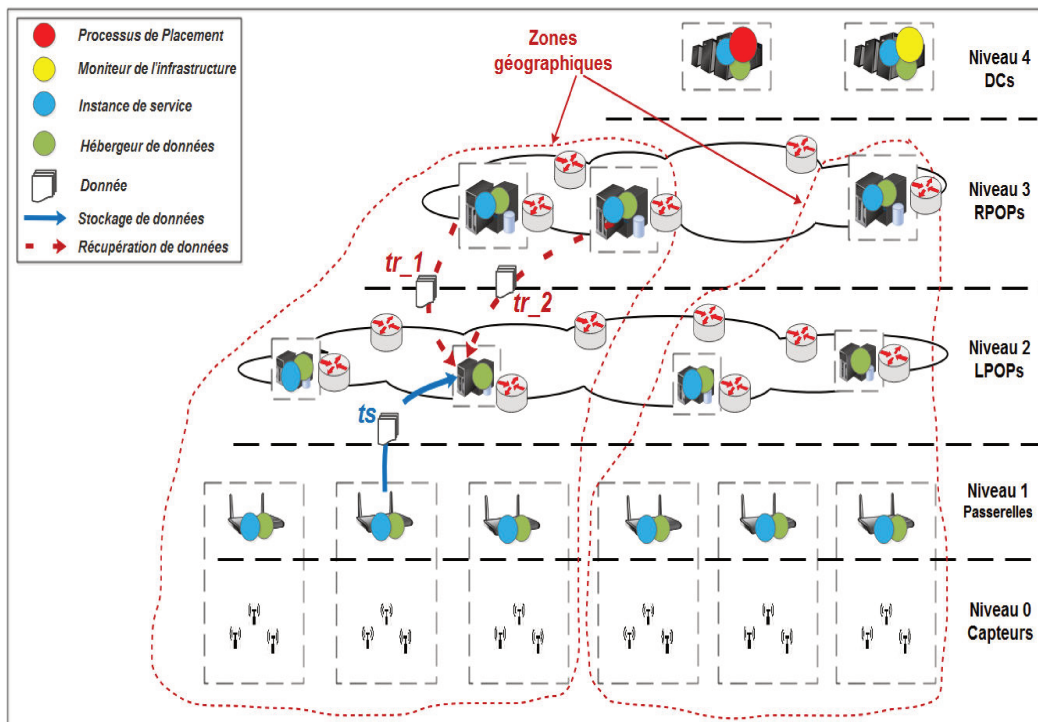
Processus de Placement
Moniteur de l'infrastructure
Instance de service
Hébergeur de données
Donnée
Stockage de données
Récupération de données

Zones géographiques

Niveau 4
DCs

Niveau 3
RPOPs

tr_1
tr_2

Niveau 2
LPOPs

ts

Niveau 1
Passerelles

Niveau 0
Capteurs